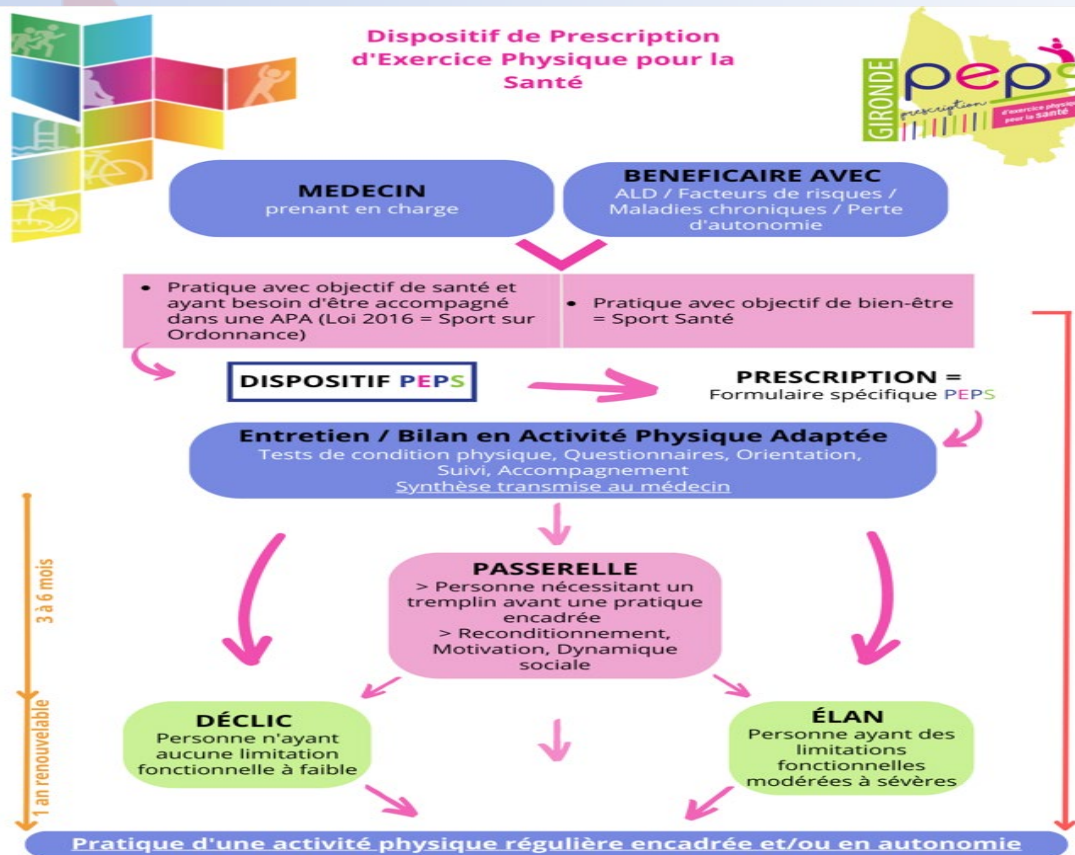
Dispositif de Prescription d'Exercice Physique pour la Santé

GIRONDE PEPS prescription d'exercice physique pour la santé

MEDECIN
prenant en charge

BENEFICAIRE AVEC
ALD / Facteurs de risques / Maladies chroniques / Perte d'autonomie

• Pratique avec objectif de santé et ayant besoin d'être accompagné dans une APA (Loi 2016 = Sport sur Ordonnance)

• Pratique avec objectif de bien-être = Sport Santé

DISPOSITIF PEPS

PRESCRIPTION =
Formulaire spécifique PEPS

Entretien / Bilan en Activité Physique Adaptée
Tests de condition physique, Questionnaires, Orientation, Suivi, Accompagnement
Synthèse transmise au médecin

3 à 6 mois

PASSERELLE
> Personne nécessitant un tremplin avant une pratique encadrée
> Reconditionnement, Motivation, Dynamique sociale

1 an renouvelable

DÉCLIC
Personne n'ayant aucune limitation fonctionnelle à faible

ÉLAN
Personne ayant des limitations fonctionnelles modérées à sévères

Pratique d'une activité physique régulière encadrée et/ou en autonomie